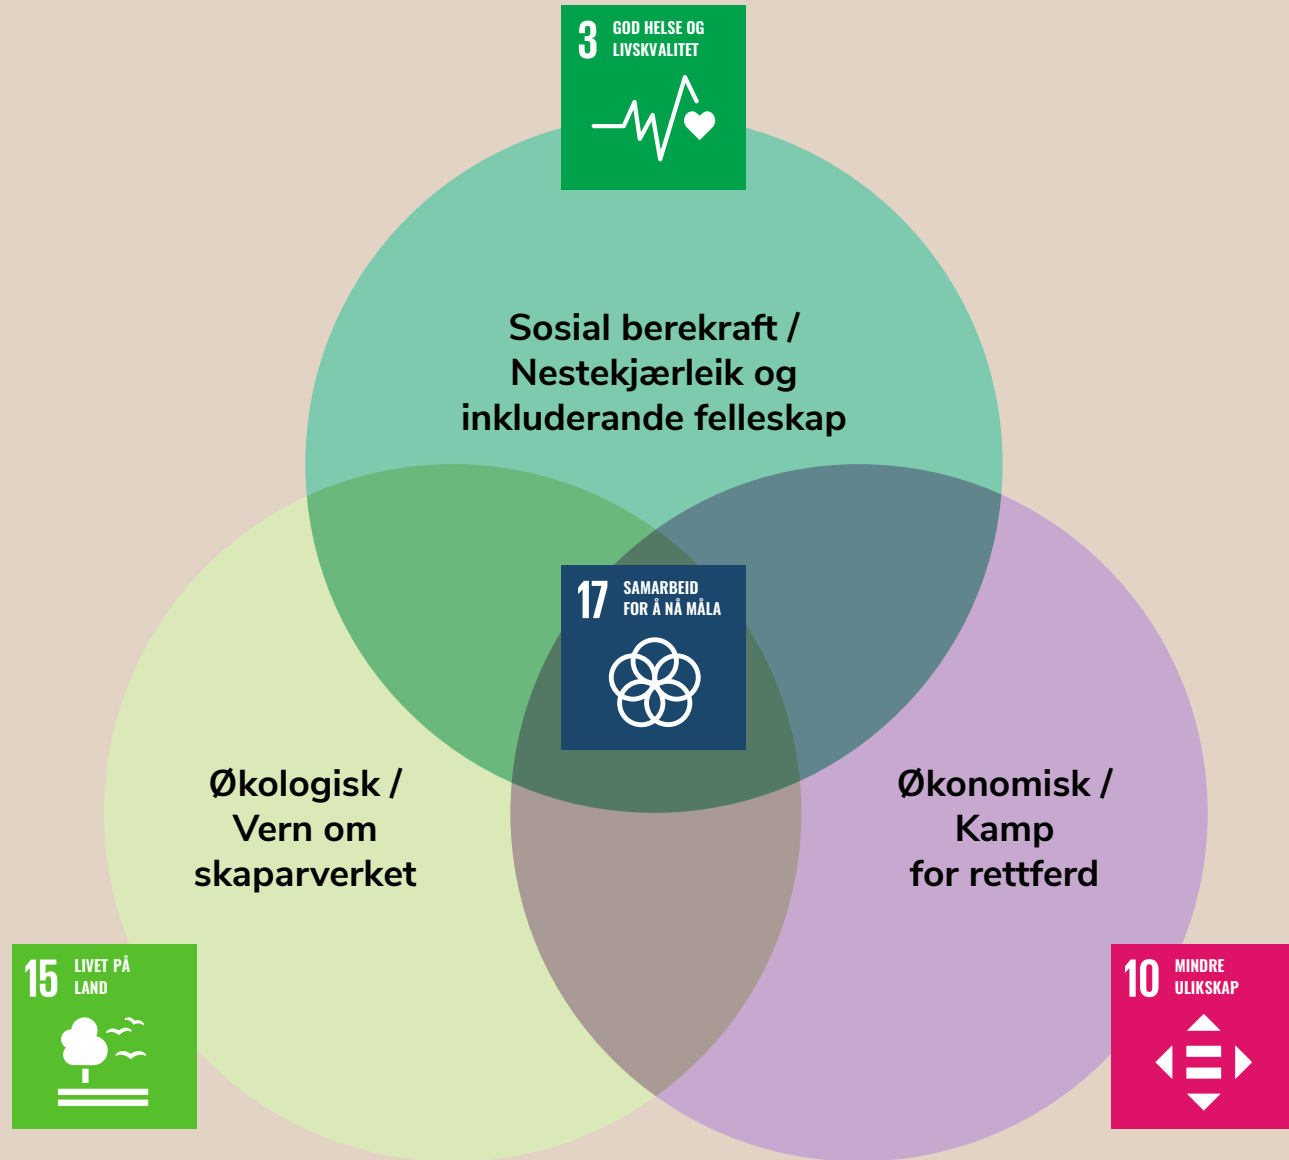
3 GOD HELSE OG LIVSKVALITET

Sosial berekraft / Nestekjærleik og inkluderande felleskap

17 SAMARBEID FOR Å NÅ MÅLA

Økologisk / Vern om skaparverket

Økonomisk / Kamp for rettferd

15 LIVET PÅ LAND

10 MINDRE ULIKSKAP